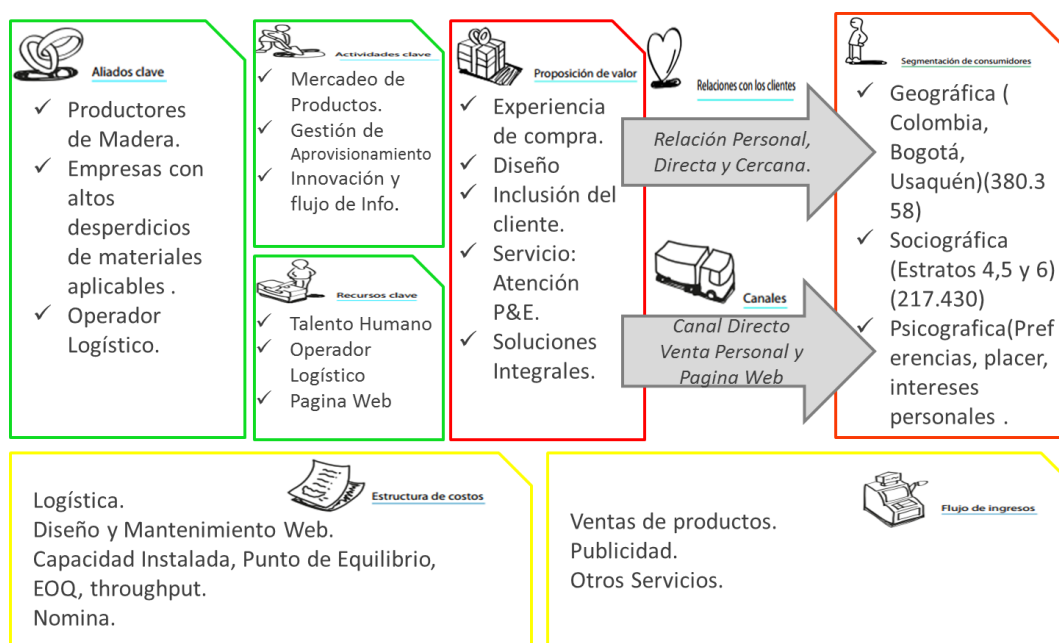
Aliados clave

✓ Productores de Madera.
✓ Empresas con altos desperdicios de materiales aplicables .
✓ Operador Logístico.

Actividades clave

✓ Mercadeo de Productos.
✓ Gestión de Aprovisionamiento
✓ Innovación y flujo de Info.

Recursos clave

✓ Talento Humano
✓ Operador Logístico
✓ Pagina Web

Proposición de valor

✓ Experiencia de compra.
✓ Diseño
✓ Inclusión del cliente.
✓ Servicio: Atención P&E.
✓ Soluciones Integrales.

Relaciones con los clientes

Relación Personal, Directa y Cercana.

Canales

Canal Directo Venta Personal y Pagina Web

Segmentación de consumidores

✓ Geográfica ( Colombia, Bogotá, Usaquén)(380.358)
✓ Sociográfica (Estratos 4,5 y 6)(217.430)
✓ Psicografica(Preferencias, placer, intereses personales .

Estructura de costos

Logística.
Diseño y Mantenimiento Web.
Capacidad Instalada, Punto de Equilibrio, EOQ, throughput.
Nomina.

Flujo de ingresos

Ventas de productos.
Publicidad.
Otros Servicios.